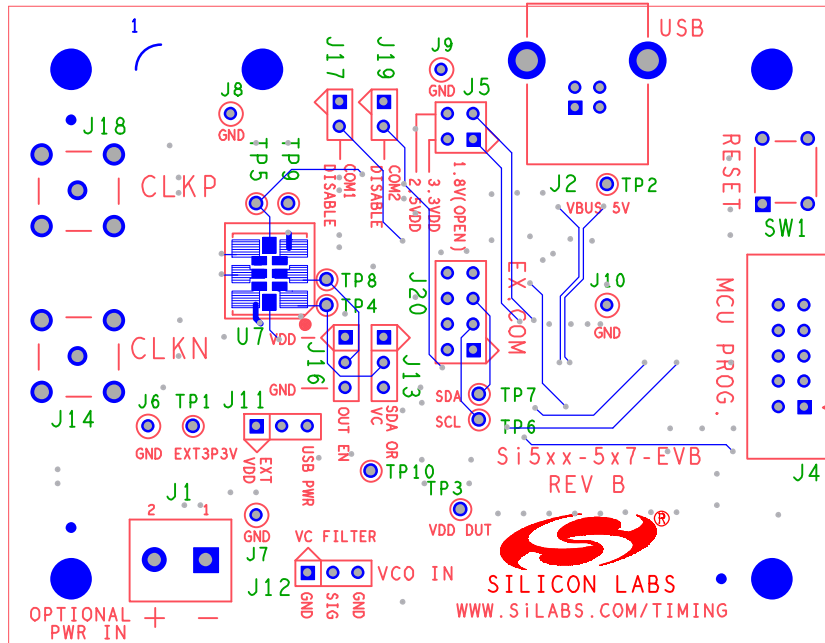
1
USB
J17
J19
J9
GND
J5
J8
GND
J18
TP5
TP9
OM1
DISABLE
COM2
DISABLE
2.5VDD
3.3VDD
1.8V(OPEN)
J2
TP2
VBUS 5V
RESET
SW1
CLKP
TP8
TP4
J20
EX COM
J10
GND
MCU PROG.
CLKN
U7
VDD
J16
J13
GND
OUT EN
SDA OR VC
SDA
SCL
TP7
TP6
J14
J6
GND
TP1
EXT3P3V
J11
EXT VDD
USB PWR
Si5xx-5x7-EVB
REV B
J4
TP10
TP3
VDD DUT
J1
2
1
J7
GND
VC FILTER
J12
GND
SIG
GND
VCO IN
®
SILICON LABS
WWW.SiLABS.COM/TIMING
OPTIONAL PWR IN
+
−